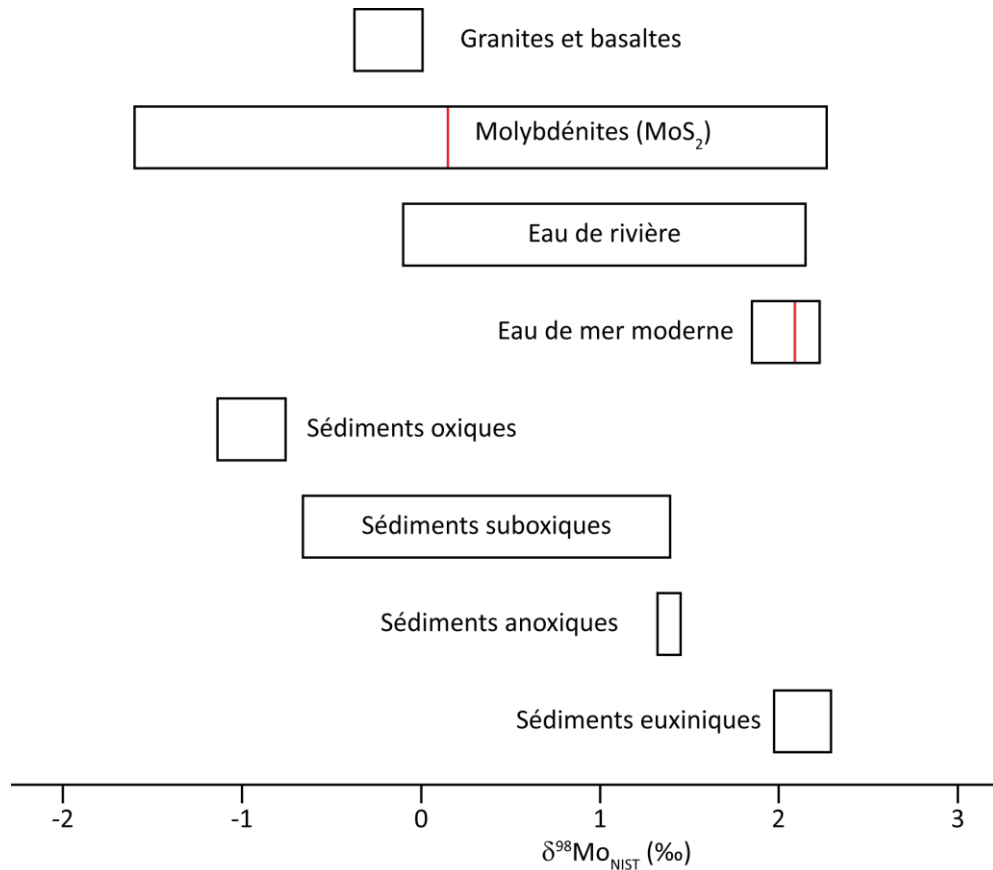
Granites et basaltes

Molybdénites ($MoS_2$)

Eau de rivière

Eau de mer moderne

Sédiments oxiques

Sédiments suboxiques

Sédiments anoxiques

Sédiments euxiniques

-2
-1
0
1
2
3

$\delta^{98}Mo_{NIST}$ (‰)